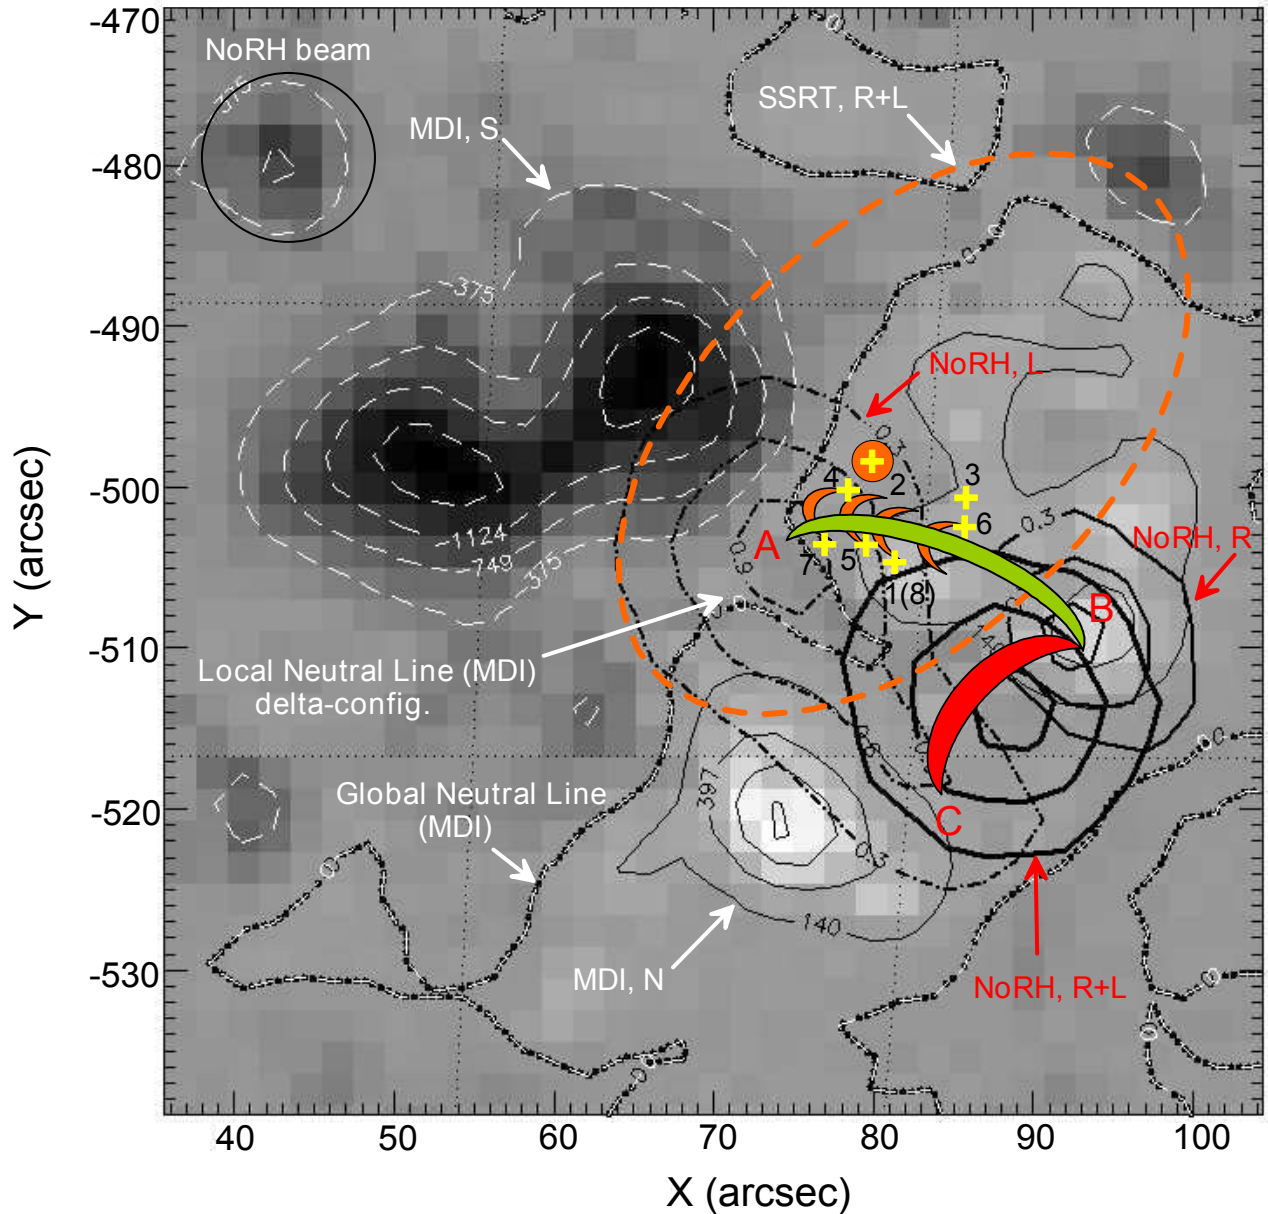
-470
-480
-490
-500
-510
-520
-530
Y (arcsec)
40
50
60
70
80
90
100
X (arcsec)

NoRH beam
375
MDI, S
SSRT, R+L
0
375
-1124
-749
-375
NoRH, L
0.3
3
4
2
1
6
0.3
NoRH, R
A
7
5
1(8)
0.9
B
Local Neutral Line (MDI) delta-config.
0.4
Global Neutral Line (MDI)
397
0.3
0.6
C
140
MDI, N
NoRH, R+L
0
0
0